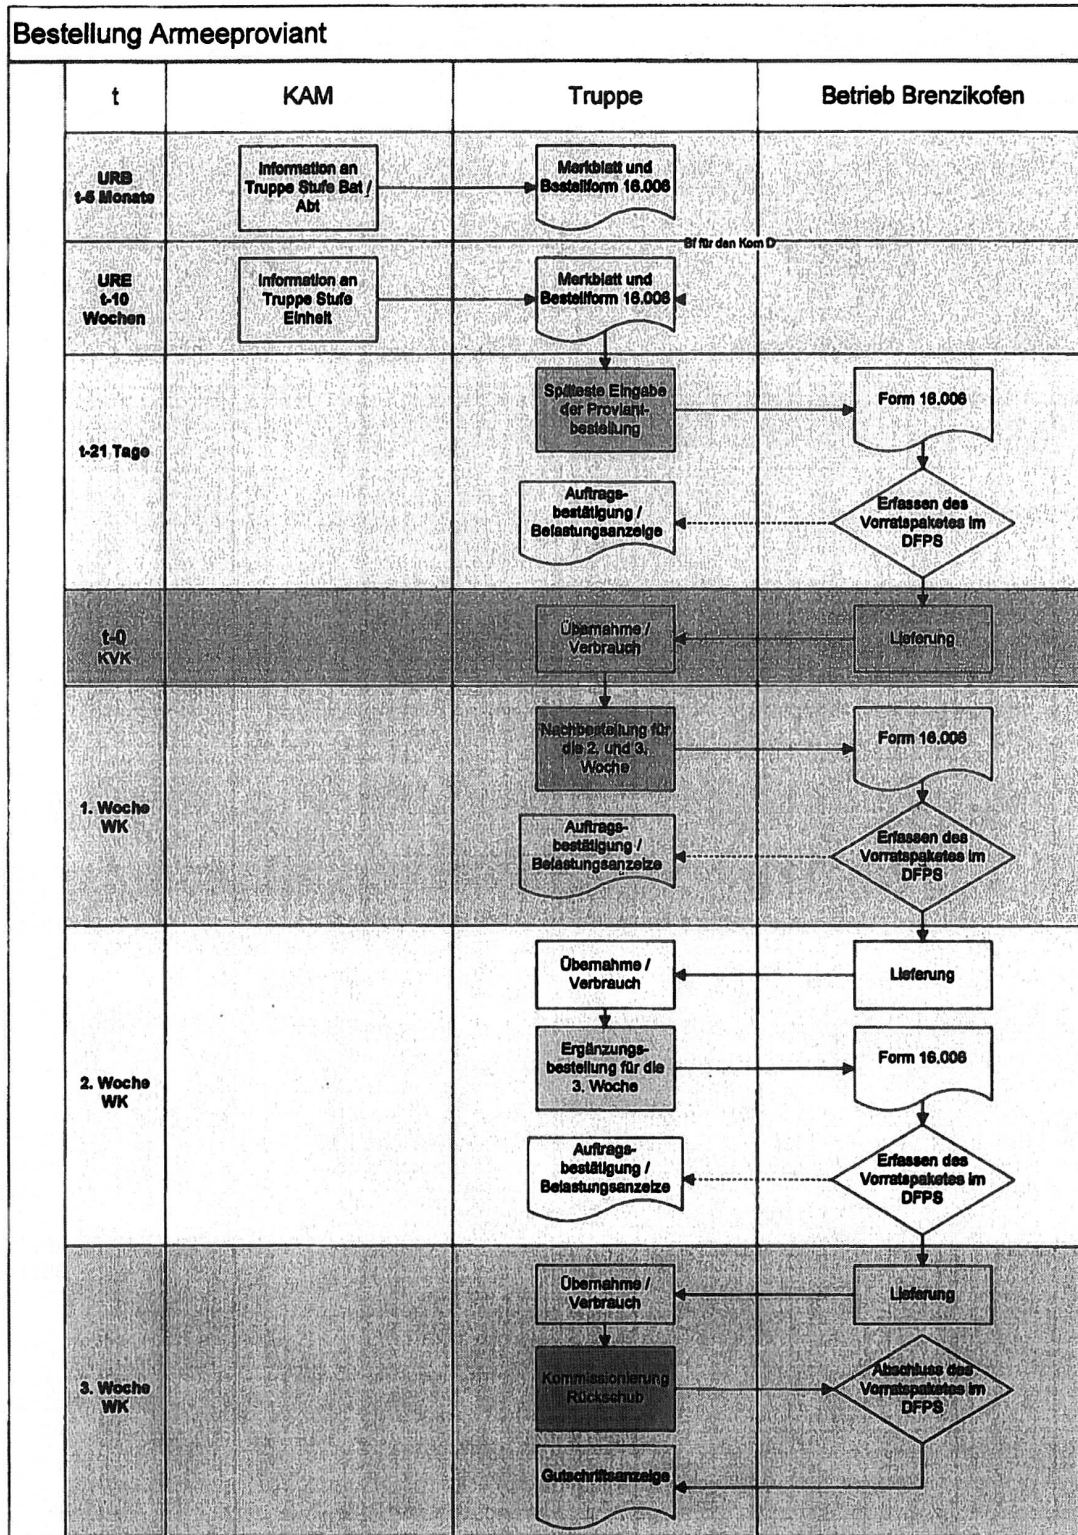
Bestellung Armeeproviant

| t | KAM | Truppe | Betrieb Brenzikofen |
|---|---|---|---|
| URB t-5 Monate | Information an Truppe Stufe Bat / Abt | Merkblatt und Bestellform 16.006 | |
| URE t-10 Wochen | Information an Truppe Stufe Einheit | Merkblatt und Bestellform 16.006 | Bf für den Kom D |
| t-21 Tage | | Späteste Eingabe der Proviantbestellung; Auftragsbestätigung / Belastungsanzeige | Form 16.006; Erfassen des Vorratspaketes im DFPS |
| t-0 KVK | | Übernahme / Verbrauch | Lieferung |
| 1. Woche WK | | Nachbestellung für die 2. und 3. Woche; Auftragsbestätigung / Belastungsanzeize | Form 16.006; Erfassen des Vorratspaketes im DFPS |
| 2. Woche WK | | Übernahme / Verbrauch; Ergänzungsbestellung für die 3. Woche; Auftragsbestätigung / Belastungsanzeize | Lieferung; Form 16.006; Erfassen des Vorratspaketes im DFPS |
| 3. Woche WK | | Übernahme / Verbrauch; Kommissionierung Rückschub; Gutschriftsanzeige | Lieferung; Abschluss des Vorratspaketes im DFPS |